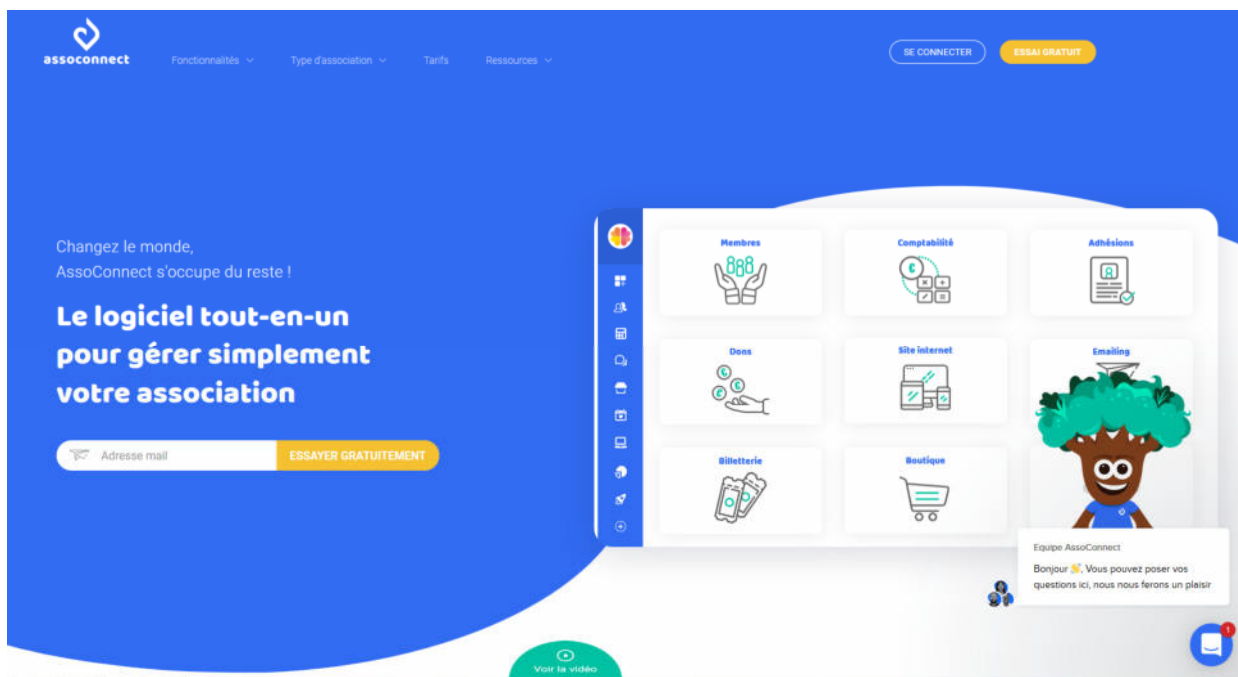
assoconnect

Fonctionnalités Type d'association Tarifs Ressources

SE CONNECTER ESSAI GRATUIT

Changez le monde,
AssoConnect s'occupe du reste !

Le logiciel tout-en-un pour gérer simplement votre association

Adresse mail ESSAYER GRATUITEMENT

Membres
Comptabilité
Adhésions
Dons
Site internet
Emailing
Billetterie
Boutique

Equipe AssoConnect
Bonjour 👋, Vous pouvez poser vos questions ici, nous nous ferons un plaisir

1

Voir la vidéo